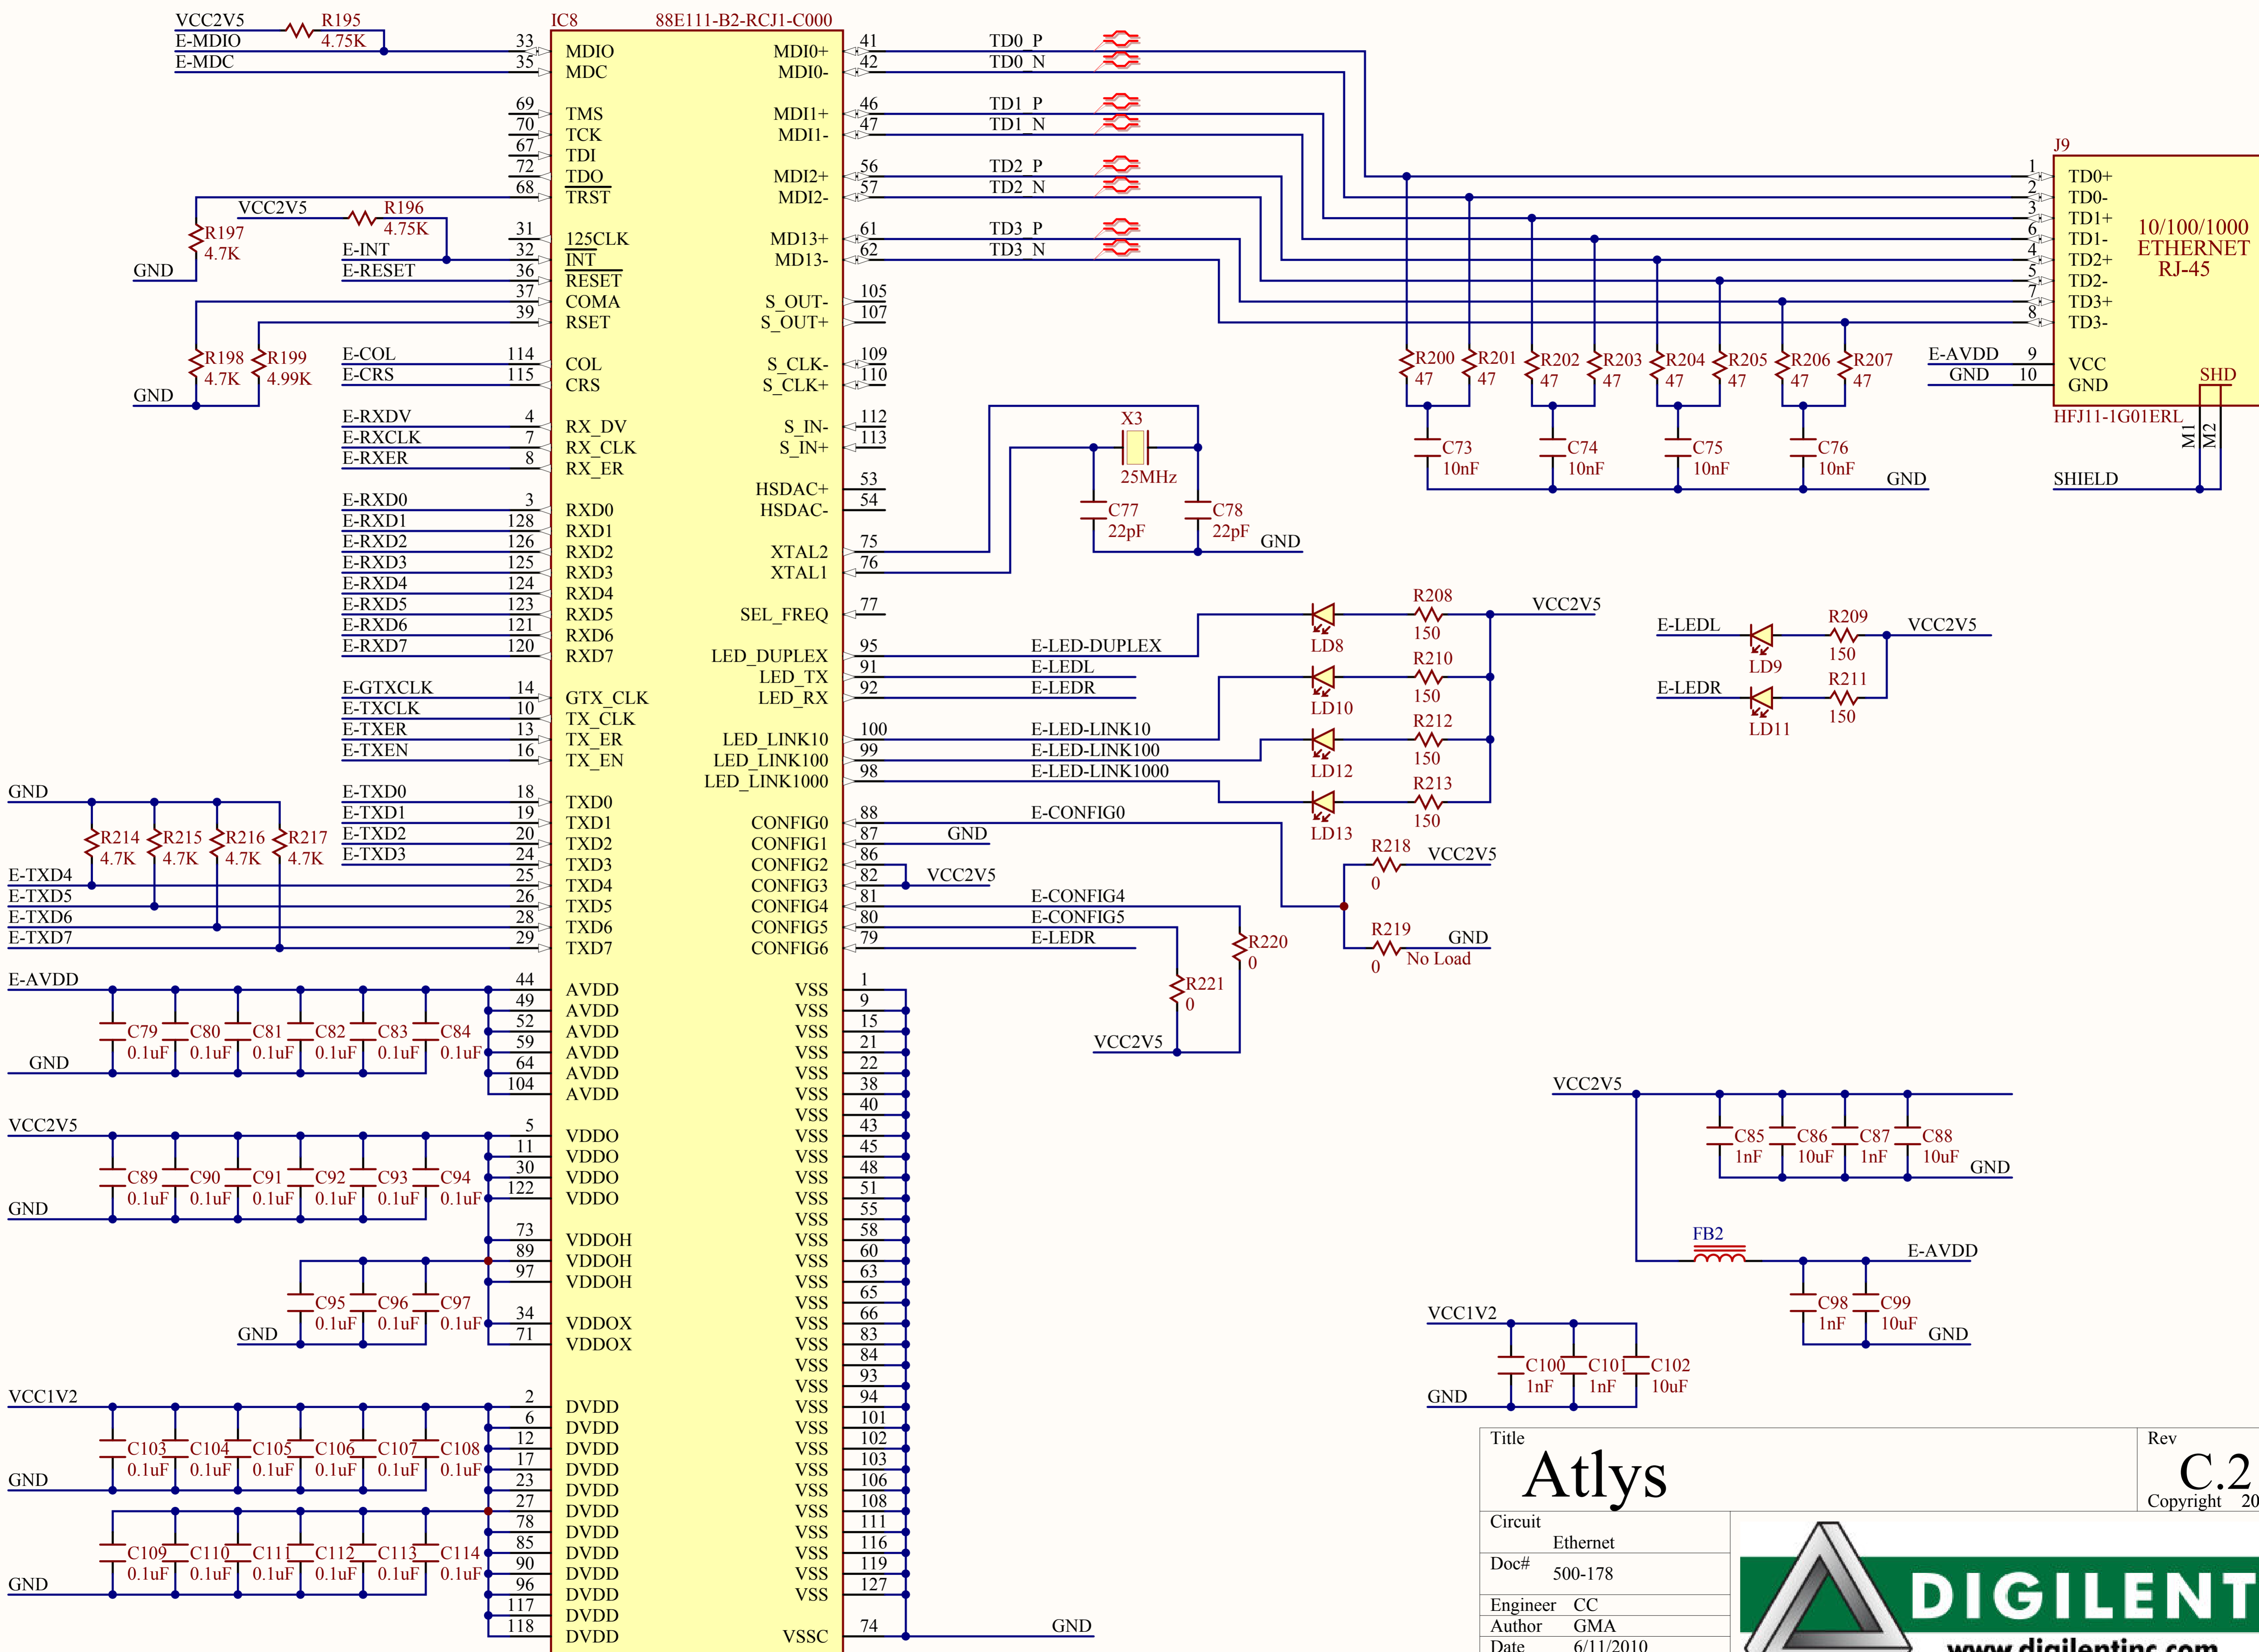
VCC2V5 R195 4.75K
E-MDIO
E-MDC

IC8 88E111-B2-RCJ1-C000

33 MDIO
35 MDC
69 TMS
70 TCK
67 TDI
72 TDO
68 TRST
31 125CLK
32 INT
36 RESET
37 COMA
39 RSET
114 COL
115 CRS
4 RX_DV
7 RX_CLK
8 RX_ER
3 RXD0
128 RXD1
126 RXD2
125 RXD3
124 RXD4
123 RXD5
121 RXD6
120 RXD7
14 GTX_CLK
10 TX_CLK
13 TX_ER
16 TX_EN
18 TXD0
19 TXD1
20 TXD2
24 TXD3
25 TXD4
26 TXD5
28 TXD6
29 TXD7
44 AVDD
49 AVDD
52 AVDD
59 AVDD
64 AVDD
104 AVDD
5 VDDO
11 VDDO
30 VDDO
122 VDDO
73 VDDOH
89 VDDOH
97 VDDOH
34 VDDOX
71 VDDOX
2 DVDD
6 DVDD
12 DVDD
17 DVDD
23 DVDD
27 DVDD
78 DVDD
85 DVDD
90 DVDD
96 DVDD
117 DVDD
118 DVDD

MDI0+ 41
MDI0- 42
MDI1+ 46
MDI1- 47
MDI2+ 56
MDI2- 57
MD13+ 61
MD13- 62
S_OUT- 105
S_OUT+ 107
S_CLK- 109
S_CLK+ 110
S_IN- 112
S_IN+ 113
HSDAC+ 53
HSDAC- 54
XTAL2 75
XTAL1 76
SEL_FREQ 77
LED_DUPLEX 95
LED_TX 91
LED_RX 92
LED_LINK10 100
LED_LINK100 99
LED_LINK1000 98
CONFIG0 88
CONFIG1 87
CONFIG2 86
CONFIG3 82
CONFIG4 81
CONFIG5 80
CONFIG6 79
VSS 1
VSS 9
VSS 15
VSS 21
VSS 22
VSS 38
VSS 40
VSS 43
VSS 45
VSS 48
VSS 51
VSS 55
VSS 58
VSS 60
VSS 63
VSS 65
VSS 66
VSS 83
VSS 84
VSS 93
VSS 94
VSS 101
VSS 102
VSS 103
VSS 106
VSS 108
VSS 111
VSS 116
VSS 119
VSS 127
VSSC 74

TD0_P
TD0_N
TD1_P
TD1_N
TD2_P
TD2_N
TD3_P
TD3_N

VCC2V5 R196 4.75K
R197 4.7K
GND
E-INT
E-RESET
R198 4.7K
R199 4.99K
GND
E-COL
E-CRS
E-RXDV
E-RXCLK
E-RXER
E-RXD0
E-RXD1
E-RXD2
E-RXD3
E-RXD4
E-RXD5
E-RXD6
E-RXD7
E-GTXCLK
E-TXCLK
E-TXER
E-TXEN
GND
E-TXD0
E-TXD1
E-TXD2
E-TXD3
R214 4.7K
R215 4.7K
R216 4.7K
R217 4.7K
E-TXD4
E-TXD5
E-TXD6
E-TXD7
E-AVDD
C79 0.1uF
C80 0.1uF
C81 0.1uF
C82 0.1uF
C83 0.1uF
C84 0.1uF
GND
VCC2V5
C89 0.1uF
C90 0.1uF
C91 0.1uF
C92 0.1uF
C93 0.1uF
C94 0.1uF
GND
C95 0.1uF
C96 0.1uF
C97 0.1uF
GND
VCC1V2
C103 0.1uF
C104 0.1uF
C105 0.1uF
C106 0.1uF
C107 0.1uF
C108 0.1uF
GND
C109 0.1uF
C110 0.1uF
C111 0.1uF
C112 0.1uF
C113 0.1uF
C114 0.1uF
GND

J9
1 TD0+
2 TD0-
3 TD1+
6 TD1-
4 TD2+
5 TD2-
7 TD3+
8 TD3-
10/100/1000 ETHERNET RJ-45
E-AVDD 9 VCC
GND 10 GND
SHD
HFJ11-1G01ERL
M1 M2
SHIELD
R200 47
R201 47
R202 47
R203 47
R204 47
R205 47
R206 47
R207 47
C73 10nF
C74 10nF
C75 10nF
C76 10nF
GND

X3 25MHz
C77 22pF
C78 22pF
GND

R208 150
VCC2V5
E-LED-DUPLEX
LD8
R210 150
E-LEDL
E-LEDR
LD10
R212 150
E-LED-LINK10
E-LED-LINK100
LD12
E-LED-LINK1000
R213 150
LD13
E-LEDL
LD9
R209 150
VCC2V5
E-LEDR
R211 150
LD11

E-CONFIG0
GND
VCC2V5
R218 0
VCC2V5
E-CONFIG4
E-CONFIG5
E-LEDR
R220 0
R219 0 No Load
GND
R221 0
VCC2V5
GND

VCC2V5
C85 1nF
C86 10uF
C87 1nF
C88 10uF
GND
FB2
E-AVDD
C98 1nF
C99 10uF
GND
VCC1V2
C100 1nF
C101 1nF
C102 10uF
GND

Title
Atlys
Rev
C.2
Copyright 20
Circuit
Ethernet
Doc#
500-178
Engineer CC
Author GMA
Date 6/11/2010
DIGILENT
www.digilentinc.com